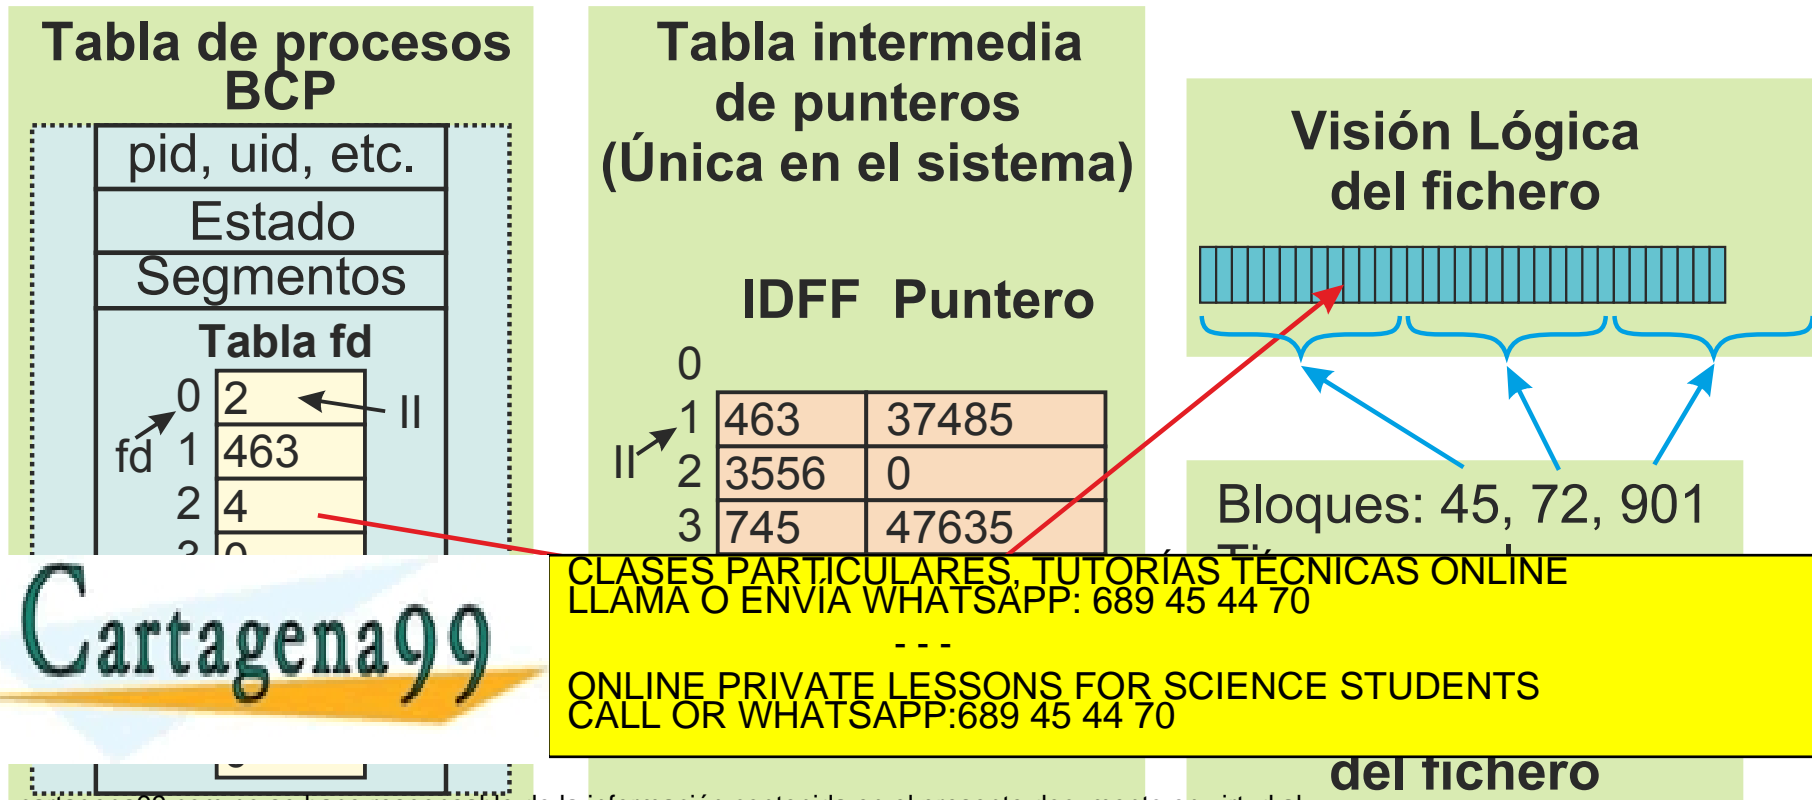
Tabla de procesos BCP

pid, uid, etc.

Estado

Segmentos

Tabla fd

fd

0 | 2

1 | 463

2 | 4

3 | 0

II

Tabla intermedia de punteros (Única en el sistema)

IDFF Puntero

0

| | IDFF | Puntero |
|---|---|---|
| 1 | 463 | 37485 |
| 2 | 3556 | 0 |
| 3 | 745 | 47635 |

II

Visión Lógica del fichero

Bloques: 45, 72, 901

Cartagena99

CLASES PARTICULARES, TUTORÍAS TÉCNICAS ONLINE
LLAMA O ENVÍA WHATSAPP: 689 45 44 70

- - -

ONLINE PRIVATE LESSONS FOR SCIENCE STUDENTS
CALL OR WHATSAPP:689 45 44 70

del fichero

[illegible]